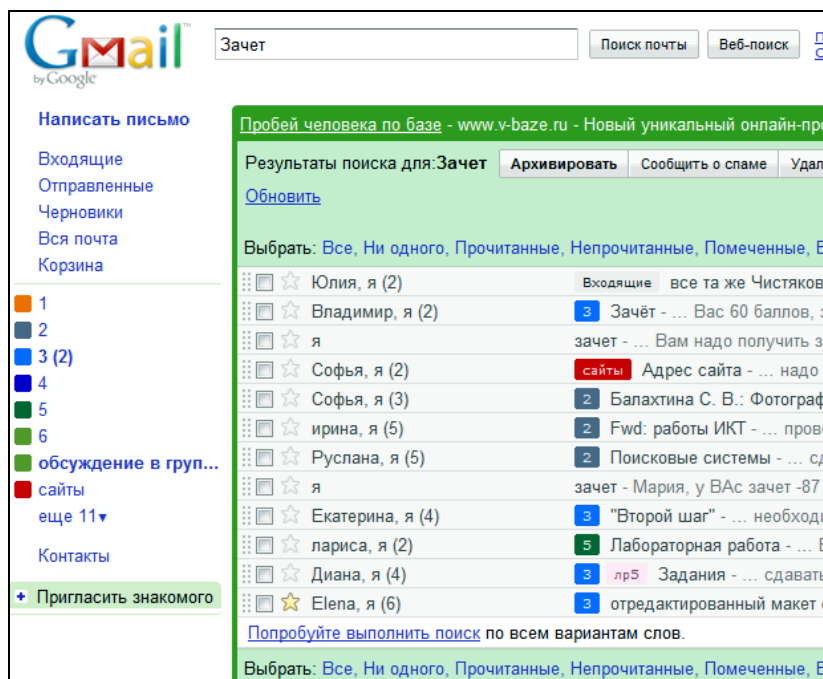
Gmail by Google

Зачет

Поиск почты Веб-поиск

Написать письмо

Входящие
Отправленные
Черновики
Вся почта
Корзина

1
2
3 (2)
4
5
6
обсуждение в груп...
сайты
еще 11▾

Контакты

+ Пригласить знакомого

Пробей человека по базе - www.v-baze.ru - Новый уникальный онлайн-пр

Результаты поиска для:Зачет Архивировать Сообщить о спаме Удал

Обновить

Выбрать: Все, Ни одного, Прочитанные, Непрочитанные, Помеченные, В

| | |
|---|---|
| Юлия, я (2) | Входящие все та же Чистяков |
| Владимир, я (2) | 3 Зачёт - ... Вас 60 баллов, |
| я | зачет - ... Вам надо получить |
| Софья, я (2) | сайты Адрес сайта - ... надо |
| Софья, я (3) | 2 Балахтина С. В.: Фотограф |
| ирина, я (5) | 2 Fwd: работы ИКТ - ... пров |
| Руслана, я (5) | 2 Поисковые системы - ... с |
| я | зачет - Мария, у ВАс зачет -87 |
| Екатерина, я (4) | 3 "Второй шаг" - ... необход |
| лариса, я (2) | 5 Лабораторная работа - ... |
| Диана, я (4) | 3 лр5 Задания - ... сдавать |
| Elena, я (6) | 3 отредактированный макет |

Попробуйте выполнить поиск по всем вариантам слов.

Выбрать: Все, Ни одного, Прочитанные, Непрочитанные, Помеченные, Н